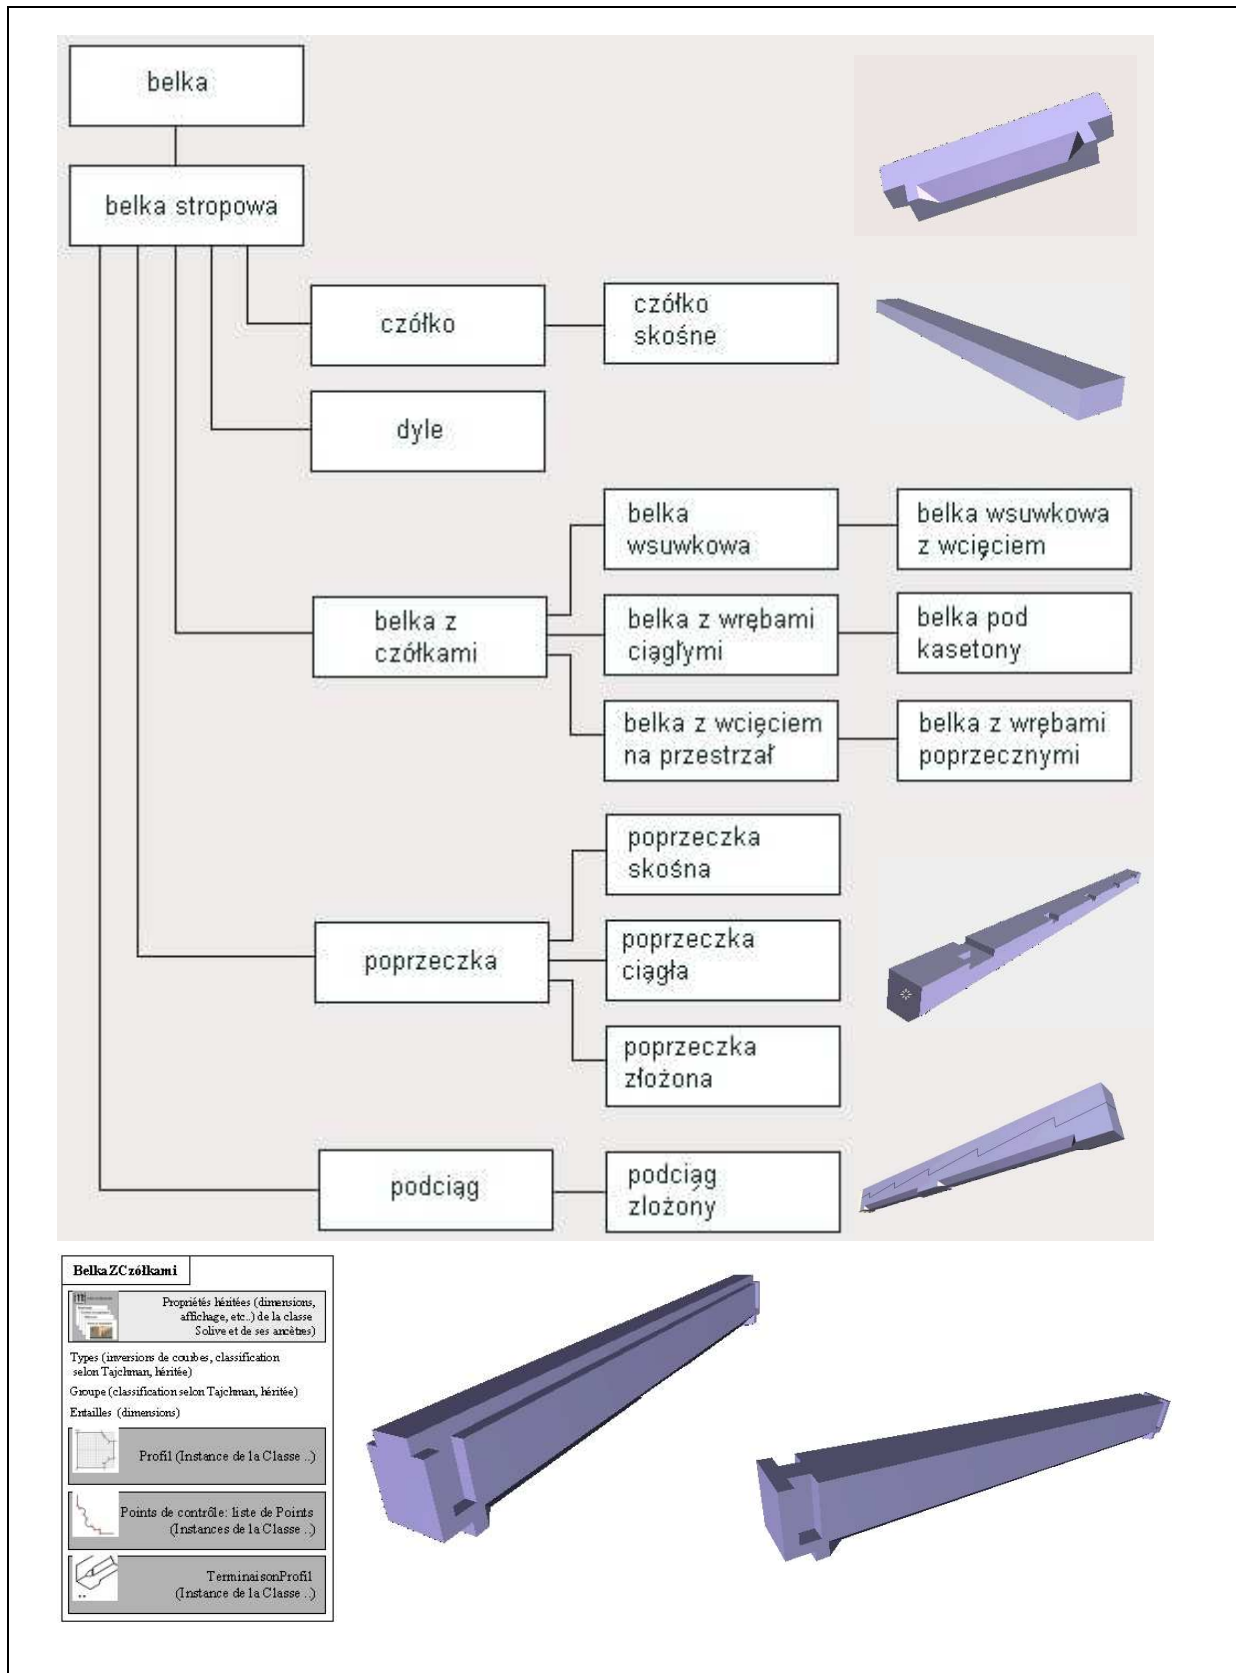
belka

belka stropowa

czółko

czółko skośne

dyle

belka z czółkami

belka wsuwkowa

belka wsuwkowa z wcięciem

belka z wrębami ciągłymi

belka pod kasetony

belka z wcięciem na przestrzał

belka z wrębami poprzecznymi

poprzeczka

poprzeczka skośna

poprzeczka ciągła

poprzeczka złożona

podciąg

podciąg zlożony

BelkaZCzółkami

Propriétés héritées (dimensions, affichage, etc.) de la classe Solive et de ses ancêtres)

Types (inversions de courbes, classification selon Tajchman, héritée)

Groupe (classification selon Tajchman, héritée)

Entailles (dimensions)

Profil (Instance de la Classe ..)

Points de contrôle: liste de Points (Instances de la Classe ..)

TerminaisonProfil (Instance de la Classe ..)